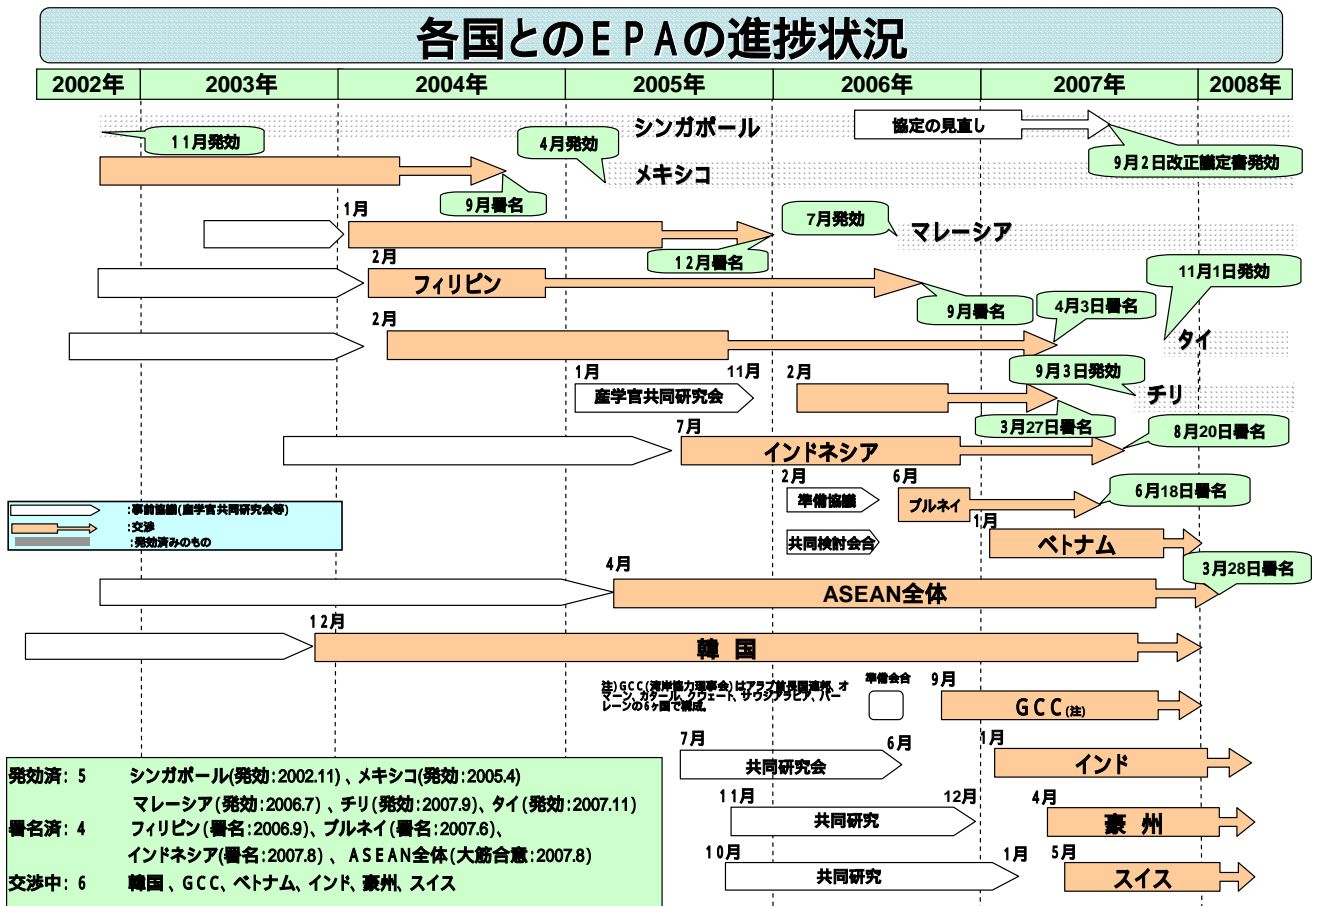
各国とのＥＰＡの進捗状況

| 2002年 | 2003年 | 2004年 | 2005年 | 2006年 | 2007年 | 2008年 |
|---|---|---|---|---|---|---|

シンガポール
11月発効
協定の見直し
9月2日改正議定書発効

4月発効
メキシコ
9月署名

1月
7月発効
マレーシア
12月署名

2月
フィリピン
9月署名
11月1日発効

2月
4月3日署名
タイ

1月 11月
産学官共同研究会
2月
9月3日発効
チリ
3月27日署名

7月
インドネシア
8月20日署名

2月
準備協議
6月
ブルネイ
6月18日署名

:事前協議(産学官共同研究会等)
:交渉
:発効済みのもの

共同検討会合
1月
ベトナム

4月
ASEAN全体
3月28日署名

12月
韓国

注) GCC (湾岸協力理事会) はアラブ首長国連邦、オマーン、カタール、クウェート、サウジアラビア、バーレーンの6ヶ国で構成。
準備会合
9月
GCC(注)

7月
共同研究会
6月
1月
インド

11月
共同研究
12月
4月
豪州

10月
共同研究
1月
5月
スイス

発効済: 5　シンガポール(発効:2002.11)、メキシコ(発効:2005.4)
マレーシア(発効:2006.7)、チリ(発効:2007.9)、タイ(発効:2007.11)
署名済: 4　フィリピン(署名:2006.9)、ブルネイ(署名:2007.6)、
インドネシア(署名:2007.8)、ASEAN全体(大筋合意:2007.8)
交渉中: 6　韓国、GCC、ベトナム、インド、豪州、スイス